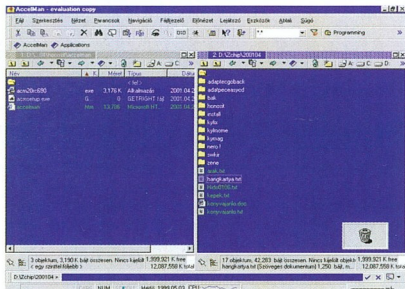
AccelMan - evaluation copy

Fájl Szerkesztés Nézet Parancsok Navigáció Fájlkezelő Elrendezés Lejátszó Eszközök Ablak Súgó

Programming

AccelMan Applications

2: D:\Zchip\200104

Név | K | Méret | Típus | Dátu

<Fel>

acm20n690 | exe | 3 176 K | Alkalmazás | 2001.04.

acmsetup.exe | G... | 9 | GETRIGHT fájl | 2001.04.

acmdown | htm | 13 796 | Microsoft HT | 2001.04.

adaptecgoback

adaptecezsyed

bak

borsoft

install

sylo

kybsome

kyeseg

nero1

oseka

pene

leak.txt

hangkartya.txt

HollyTOBI.txt

kapeh.txt

kereszjarko.doc

kompresszio.txt

D:\Zchip\200104 >

3 objektum, 3 190 K bájt összesen. Nincs kijelölt 1 999 921 K free
e egy szinttel feljebb > 12 087 558 K total

17 objektum, 42 283 bájt összesen. Nincs kijelölt objektum 1 999 921 K free
hangkartya.txt (Szöveges dokumentum) 1 250 bájt, m... 12 087 558 K total

NUM